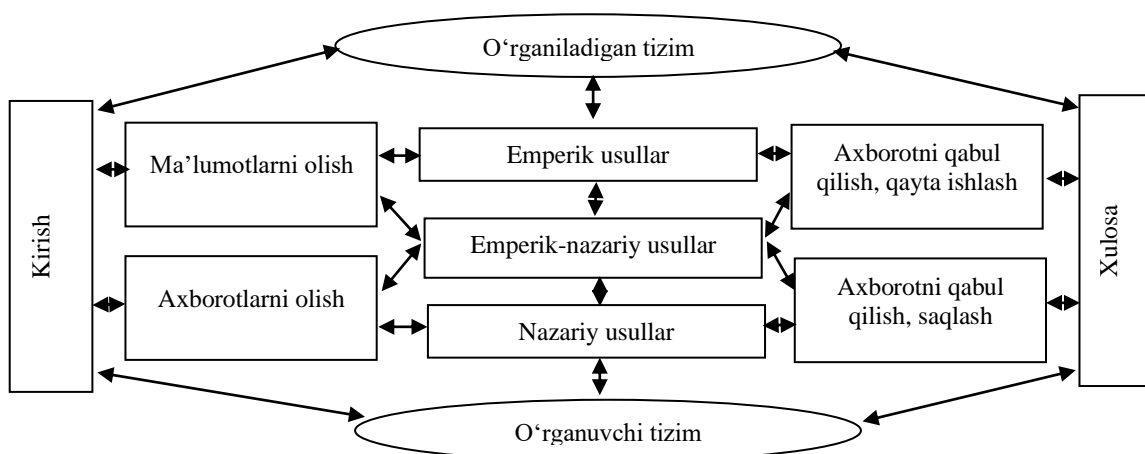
O‘rganiladigan tizim

Kirish

Ma’lumotlarni olish

Axborotlarni olish

Emperik usullar

Emperik-nazariy usullar

Nazariy usullar

Axborotni qabul qilish, qayta ishlash

Axborotni qabul qilish, saqlash

Xulosa

O‘rganuvchi tizim